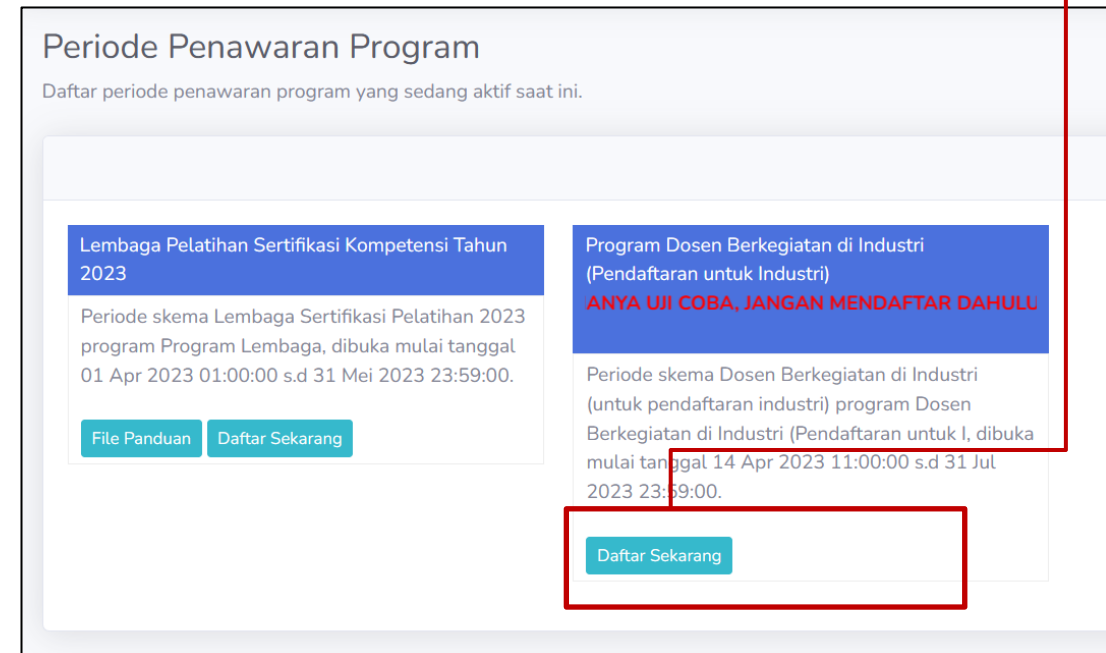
Periode Penawaran Program

Daftar periode penawaran program yang sedang aktif saat ini.

Lembaga Pelatihan Sertifikasi Kompetensi Tahun 2023

Periode skema Lembaga Sertifikasi Pelatihan 2023 program Program Lembaga, dibuka mulai tanggal 01 Apr 2023 01:00:00 s.d 31 Mei 2023 23:59:00.

File Panduan Daftar Sekarang

Program Dosen Berkegiatan di Industri (Pendaftaran untuk Industri)

ANYA UJI COBA, JANGAN MENDAFTAR DAHULU

Periode skema Dosen Berkegiatan di Industri (untuk pendaftaran industri) program Dosen Berkegiatan di Industri (Pendaftaran untuk I, dibuka mulai tanggal 14 Apr 2023 11:00:00 s.d 31 Jul 2023 23:59:00.

Daftar Sekarang